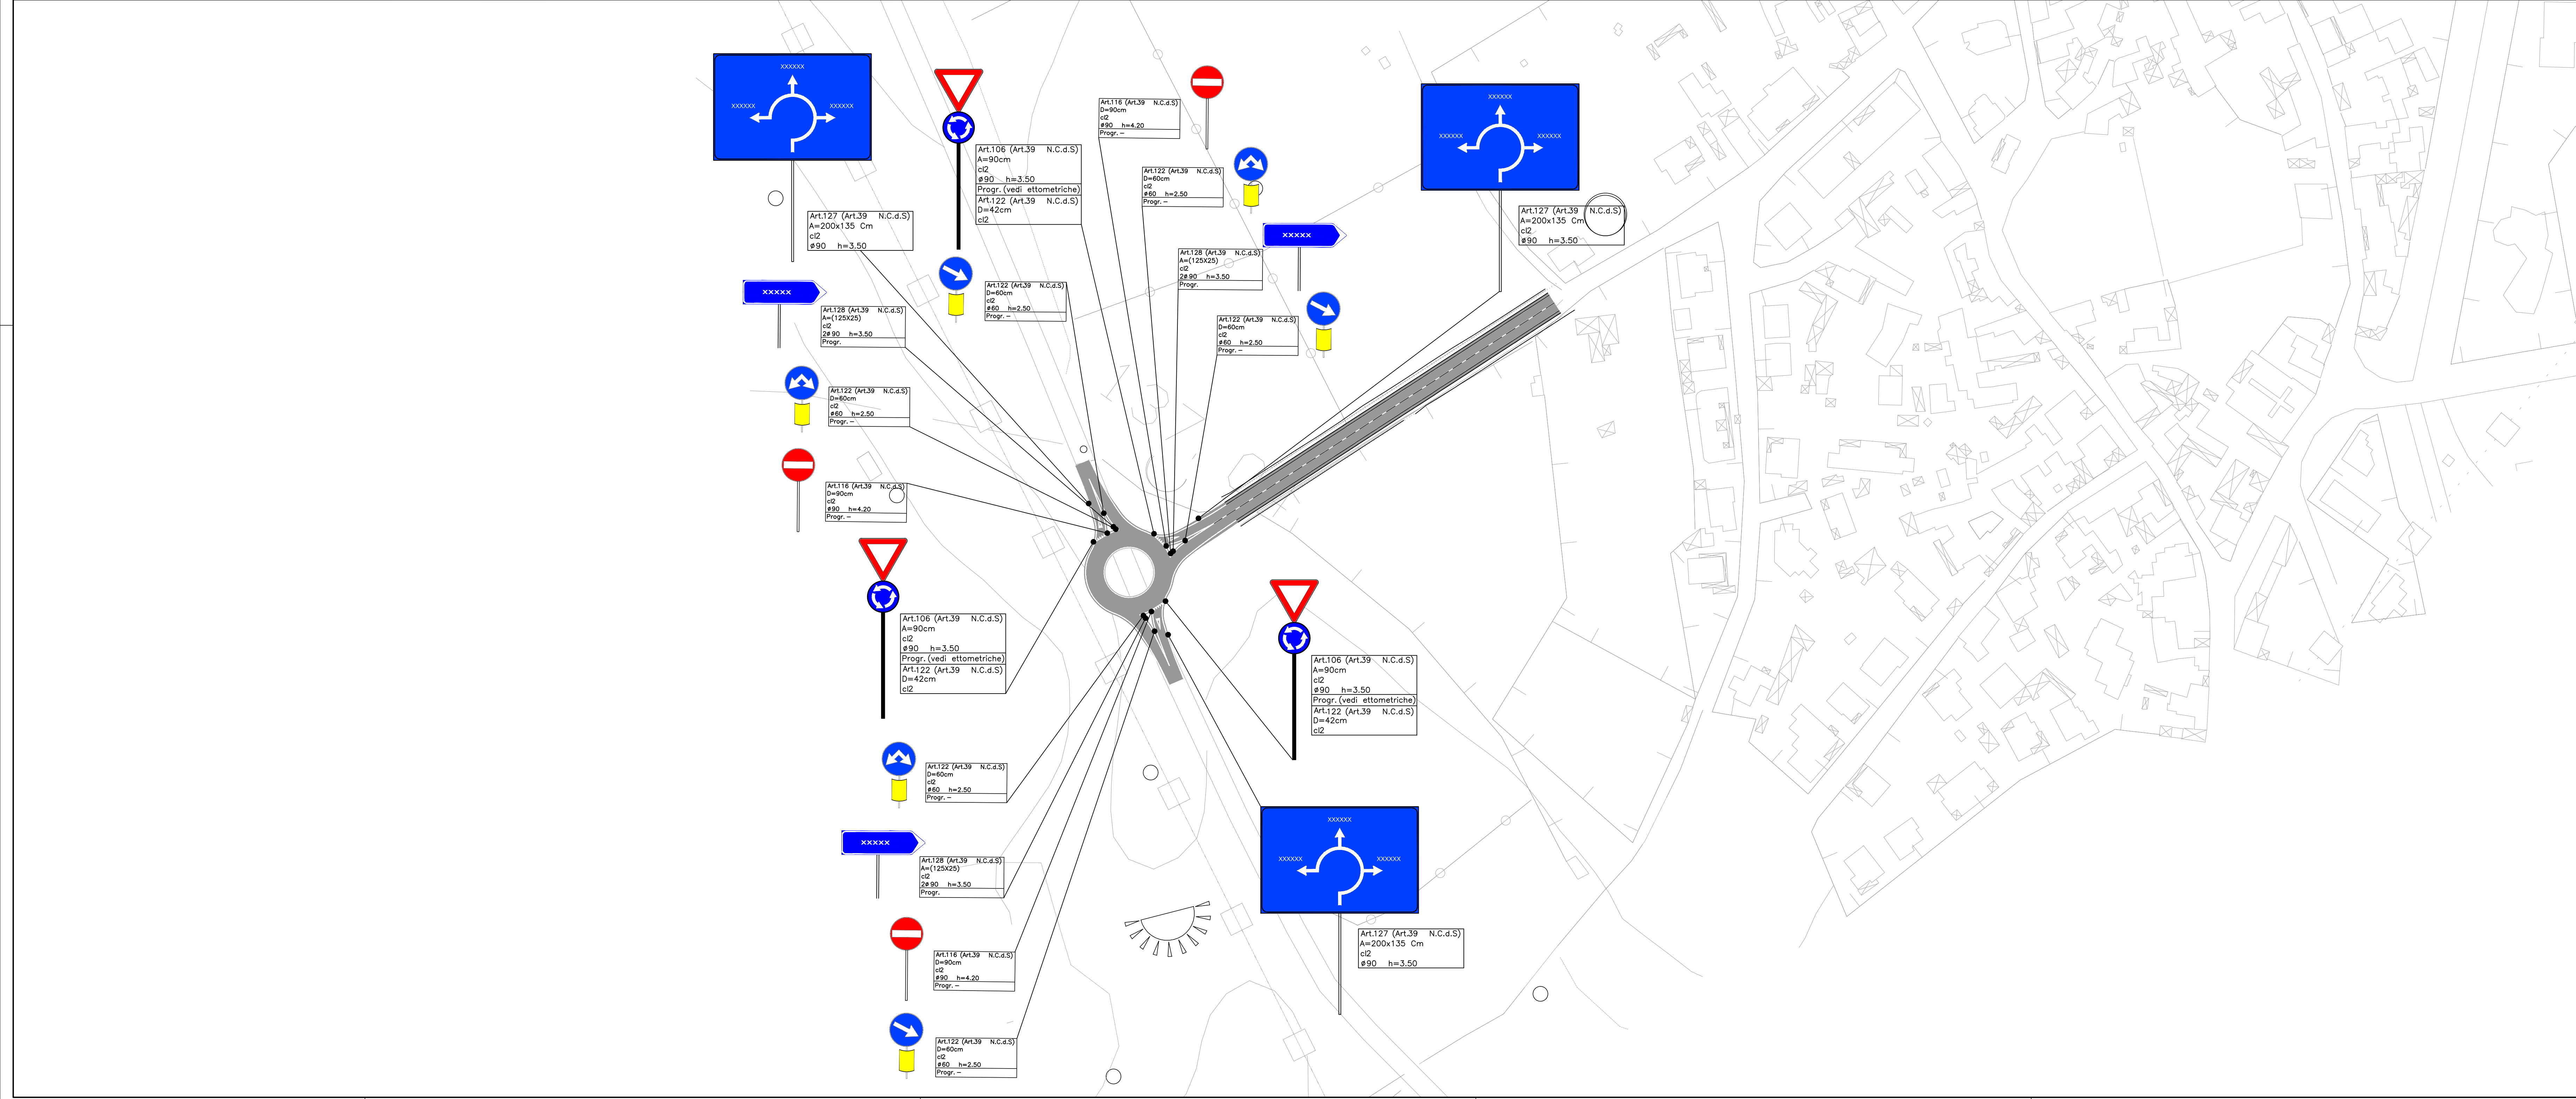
xxxxxx
xxxxxx
xxxxxx

Art.127 (Art.39 N.C.d.S)
A=200x135 Cm
cl2
ø90 h=3.50

Art.106 (Art.39 N.C.d.S)
A=90cm
cl2
ø90 h=3.50
Progr. (vedi ettometriche)
Art.122 (Art.39 N.C.d.S)
D=42cm
cl2

Art.116 (Art.39 N.C.d.S)
D=90cm
cl2
ø90 h=4.20
Progr. –

Art.122 (Art.39 N.C.d.S)
D=60cm
cl2
ø60 h=2.50
Progr. –

xxxxxx
xxxxxx
xxxxxx

Art.127 (Art.39 N.C.d.S)
A=200x135 Cm
cl2
ø90 h=3.50

xxxxx

Art.128 (Art.39 N.C.d.S)
A=(125X25)
cl2
2ø90 h=3.50
Progr.

Art.122 (Art.39 N.C.d.S)
D=60cm
cl2
ø60 h=2.50
Progr. –

xxxxx

Art.128 (Art.39 N.C.d.S)
A=(125X25)
cl2
2ø90 h=3.50
Progr.

Art.122 (Art.39 N.C.d.S)
D=60cm
cl2
ø60 h=2.50
Progr. –

Art.122 (Art.39 N.C.d.S)
D=60cm
cl2
ø60 h=2.50
Progr. –

Art.116 (Art.39 N.C.d.S)
D=90cm
cl2
ø90 h=4.20
Progr. –

Art.106 (Art.39 N.C.d.S)
A=90cm
cl2
ø90 h=3.50
Progr. (vedi ettometriche)
Art.122 (Art.39 N.C.d.S)
D=42cm
cl2

Art.106 (Art.39 N.C.d.S)
A=90cm
cl2
ø90 h=3.50
Progr. (vedi ettometriche)
Art.122 (Art.39 N.C.d.S)
D=42cm
cl2

Art.122 (Art.39 N.C.d.S)
D=60cm
cl2
ø60 h=2.50
Progr. –

xxxxx

Art.128 (Art.39 N.C.d.S)
A=(125X25)
cl2
2ø90 h=3.50
Progr.

xxxxxx
xxxxxx
xxxxxx

Art.127 (Art.39 N.C.d.S)
A=200x135 Cm
cl2
ø90 h=3.50

Art.116 (Art.39 N.C.d.S)
D=90cm
cl2
ø90 h=4.20
Progr. –

Art.122 (Art.39 N.C.d.S)
D=60cm
cl2
ø60 h=2.50
Progr. –